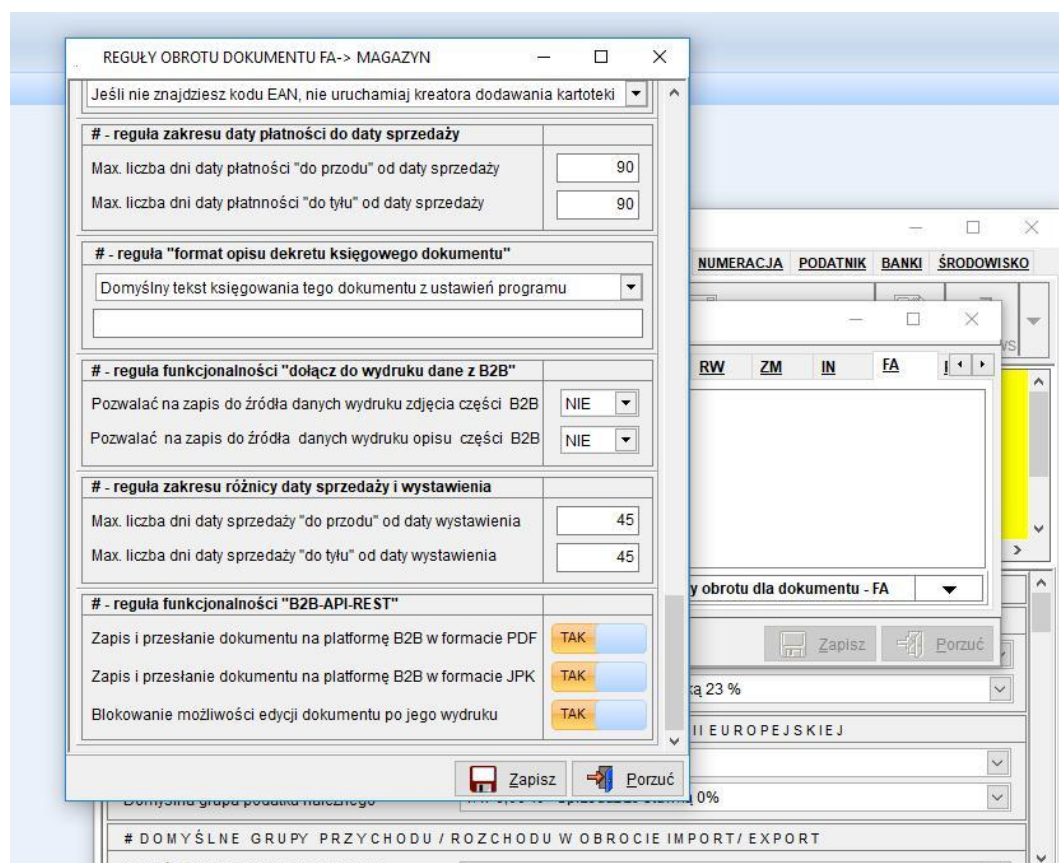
REGUŁY OBROTU DOKUMENTU FA-> MAGAZYN

Jeśli nie znajdziesz kodu EAN, nie uruchamiaj kreatora dodawania kartoteki

# - reguła zakresu daty płatności do daty sprzedaży
Max. liczba dni daty płatności "do przodu" od daty sprzedaży 90
Max. liczba dni daty płatnności "do tyłu" od daty sprzedaży 90

# - reguła "format opisu dekretu księgowego dokumentu"
Domyślny tekst księgowania tego dokumentu z ustawień programu

# - reguła funkcjonalności "dołącz do wydruku dane z B2B"
Pozwalać na zapis do źródła danych wydruku zdjęcia części B2B NIE
Pozwalać na zapis do źródła danych wydruku opisu części B2B NIE

# - reguła zakresu różnicy daty sprzedaży i wystawienia
Max. liczba dni daty sprzedaży "do przodu" od daty wystawienia 45
Max. liczba dni daty sprzedaży "do tyłu" od daty wystawienia 45

# - reguła funkcjonalności "B2B-API-REST"
Zapis i przesłanie dokumentu na platformę B2B w formacie PDF TAK
Zapis i przesłanie dokumentu na platformę B2B w formacie JPK TAK
Blokowanie możliwości edycji dokumentu po jego wydruku TAK

Zapisz Porzuć

NUMERACJA PODATNIK BANKI ŚRODOWISKO

RW ZM IN FA

y obrotu dla dokumentu - FA

Zapisz Porzuć

ką 23 %

II EUROPEJSKIEJ

Domyślna grupa podatku należnego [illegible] 0%

# DOMYŚLNE GRUPY PRZYCHODU / ROZCHODU W OBROCIE IMPORT/ EXPORT